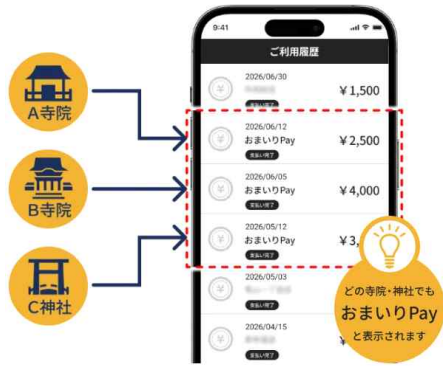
A寺院

B寺院

C神社

9:41

ご利用履歴

2026/06/30
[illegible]
¥1,500

2026/06/12
おまいりPay
支払い完了
¥2,500

2026/06/05
おまいりPay
支払い完了
¥4,000

2026/05/12
おまいりPay
支払い完了
¥3,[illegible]

2026/05/03
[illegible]
支払い完了

2026/04/15
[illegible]
支払い完了

どの寺院・神社でも
おまいりPay
と表示されます